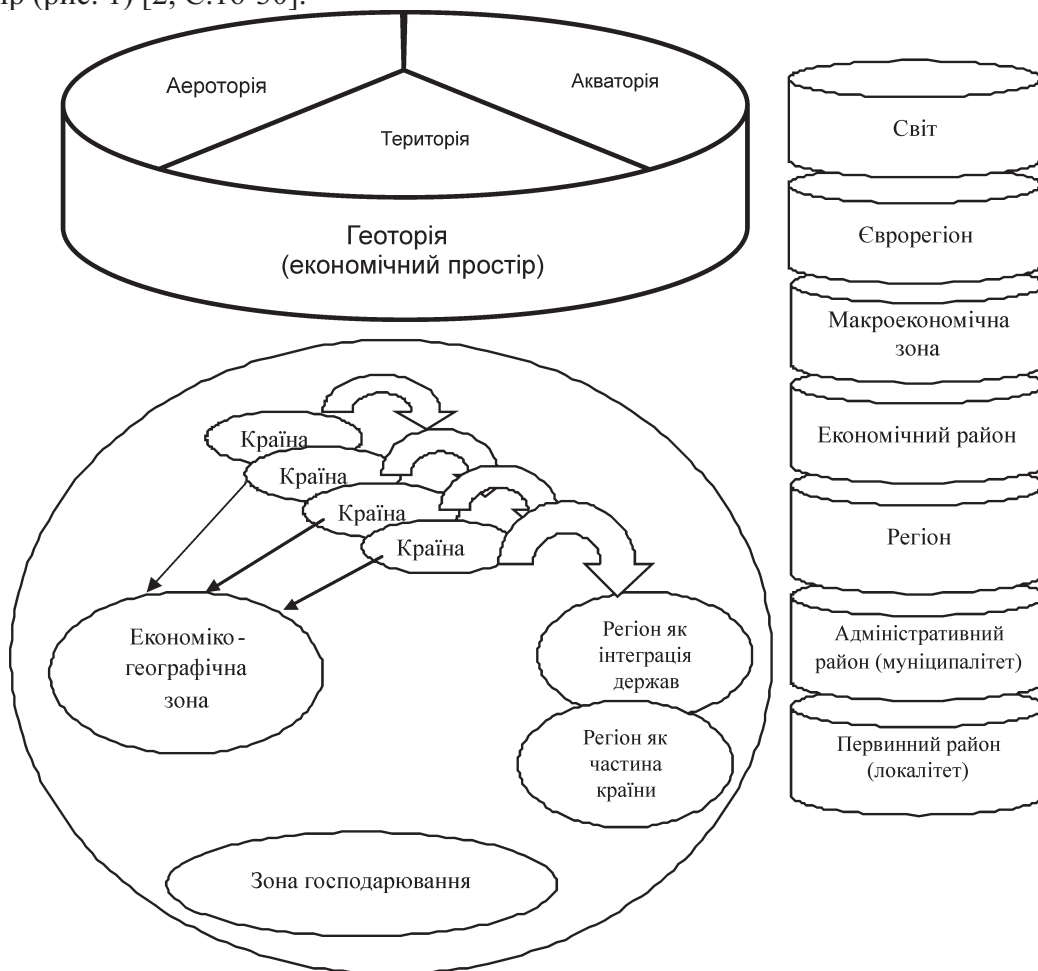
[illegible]р (рис. 1) [2, С.10-30].

Аероторія

Акваторія

Територія

Геоторія
(економічний простір)

Світ

Єврорегіон

Макроекономічна зона

Економічний район

Регіон

Адміністративний район (муніципалітет)

Первинний район (локалітет)

Країна

Країна

Країна

Країна

Економіко-географічна зона

Регіон як інтеграція держав

Регіон як частина країни

Зона господарювання